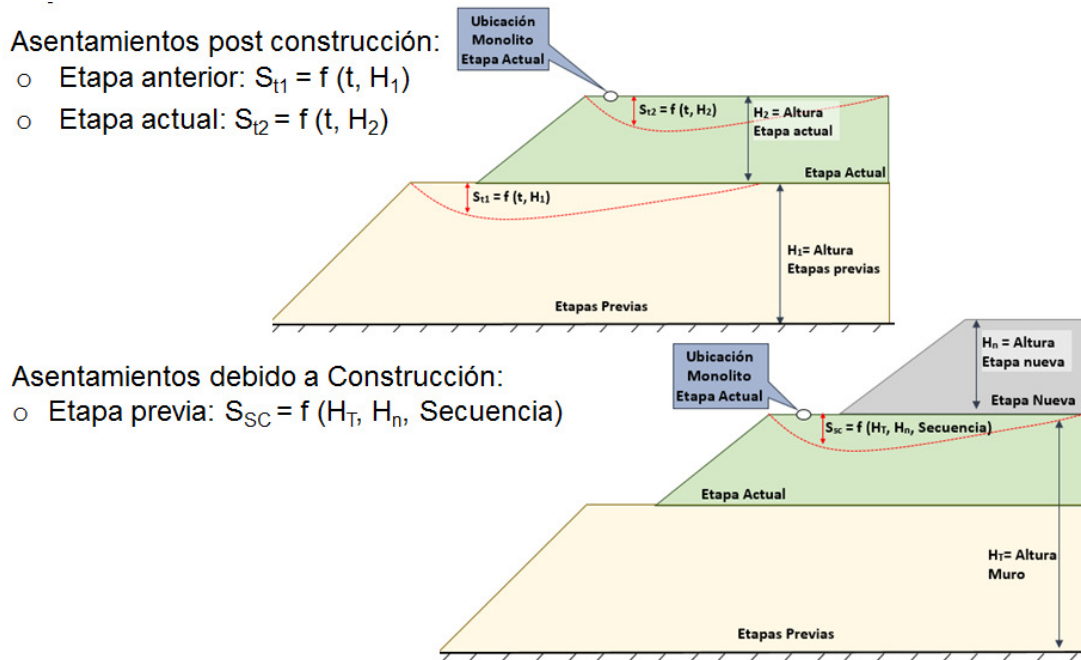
Asentamientos post construcción:

o Etapa anterior: $S_{t1}$ = f (t, $H_1$)

o Etapa actual: $S_{t2}$ = f (t, $H_2$)

Ubicación Monolito Etapa Actual

$S_{t2}$ = f (t, $H_2$)

$H_2$ = Altura Etapa actual

Etapa Actual

$S_{t1}$ = f (t, $H_1$)

$H_1$= Altura Etapas previas

Etapas Previas

Asentamientos debido a Construcción:

o Etapa previa: $S_{SC}$ = f ($H_T$, $H_n$, Secuencia)

Ubicación Monolito Etapa Actual

$H_n$ = Altura Etapa nueva

Etapa Nueva

$S_{sc}$ = f ($H_T$, $H_n$, Secuencia)

Etapa Actual

$H_T$= Altura Muro

Etapas Previas